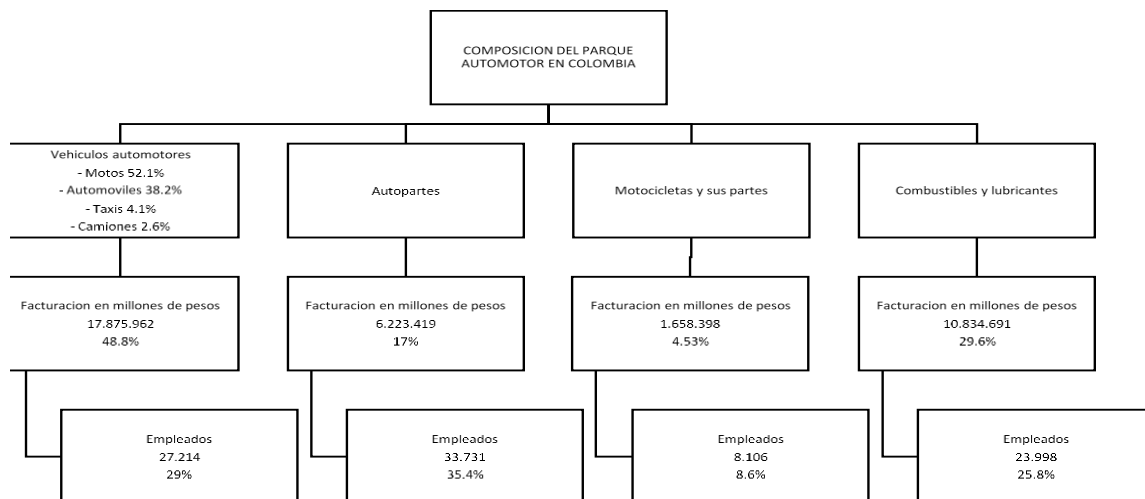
COMPOSICION DEL PARQUE AUTOMOTOR EN COLOMBIA

Vehiculos automotores
- Motos 52.1%
- Automoviles 38.2%
- Taxis 4.1%
- Camiones 2.6%

Facturacion en millones de pesos
17.875.962
48.8%

Empleados
27.214
29%

Autopartes

Facturacion en millones de pesos
6.223.419
17%

Empleados
33.731
35.4%

Motocicletas y sus partes

Facturacion en millones de pesos
1.658.398
4.53%

Empleados
8.106
8.6%

Combustibles y lubricantes

Facturacion en millones de pesos
10.834.691
29.6%

Empleados
23.998
25.8%